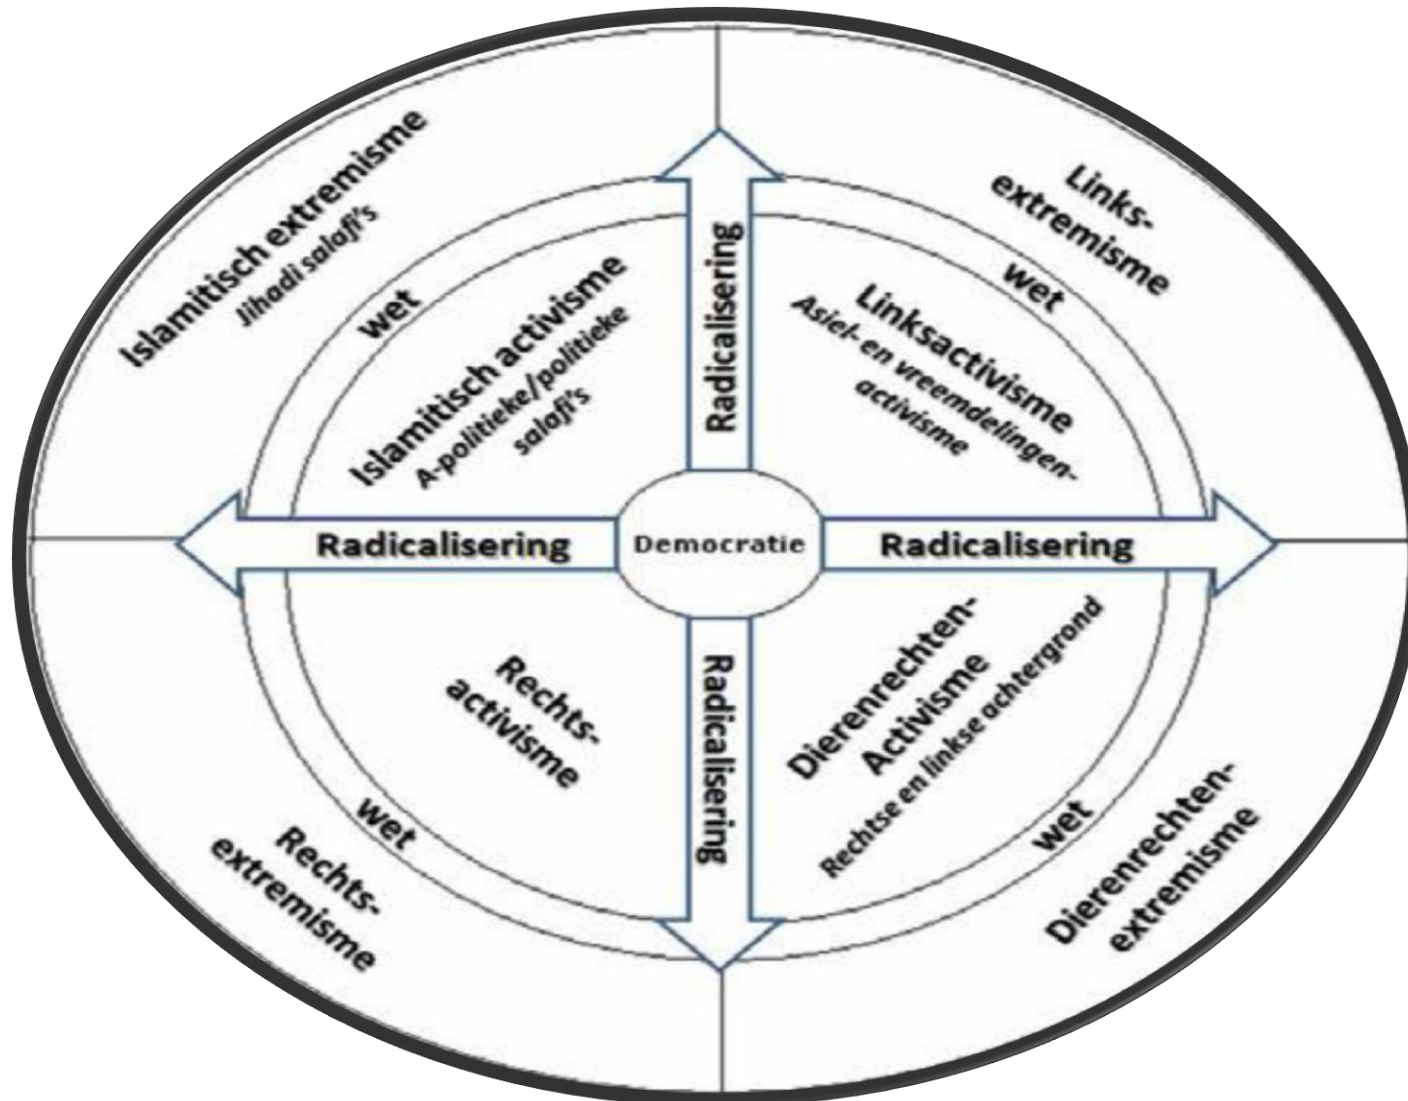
Islamitisch extremisme
Jihadi salafi's

wet

Islamitisch activisme
A-politieke/politieke salafi's

Radicalisering

Links-extremisme

wet

Linksactivisme
Asiel- en vreemdelingen-activisme

Radicalisering

Democratie

Radicalisering

Rechts-activisme

wet

Rechts-extremisme

Radicalisering

Dierenrechten-Activisme
Rechtse en linkse achtergrond

wet

Dierenrechten-extremisme